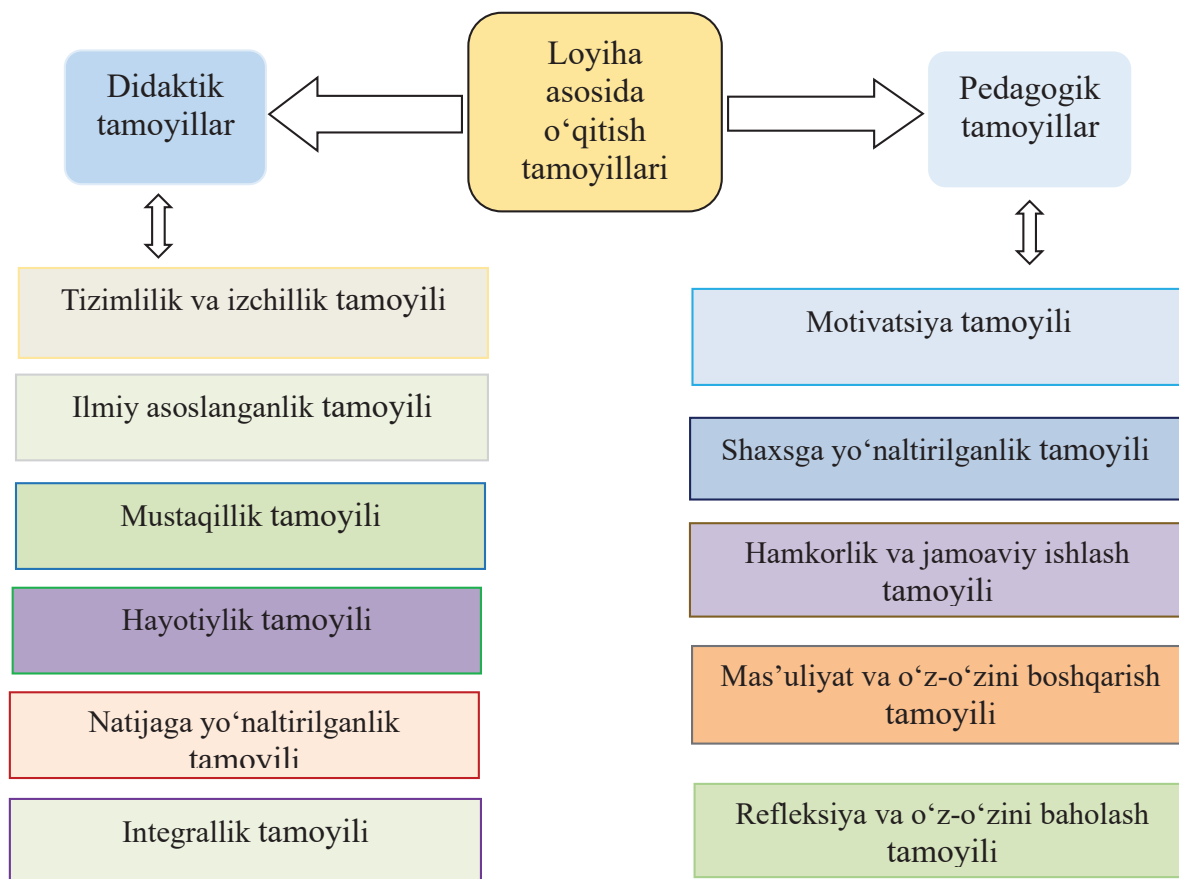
Loyiha asosida o‘qitish tamoyillari

Didaktik tamoyillar

Pedagogik tamoyillar

Tizimlilik va izchillik tamoyili

Ilmiy asoslanganlik tamoyili

Mustaqillik tamoyili

Hayotiylik tamoyili

Natijaga yo‘naltirilganlik tamoyili

Integrallik tamoyili

Motivatsiya tamoyili

Shaxsga yo‘naltirilganlik tamoyili

Hamkorlik va jamoaviy ishlash tamoyili

Mas’uliyat va o‘z-o‘zini boshqarish tamoyili

Refleksiya va o‘z-o‘zini baholash tamoyili